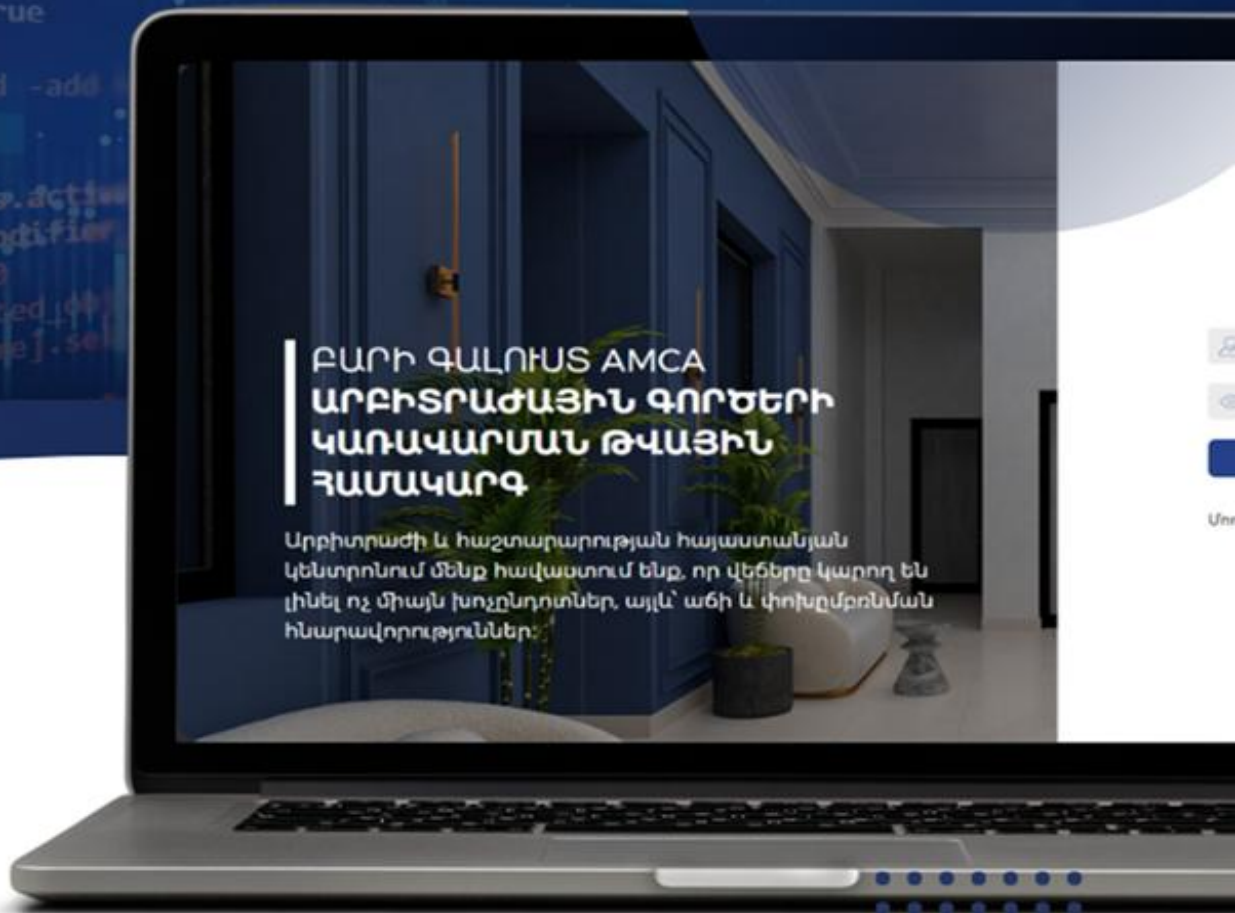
rue

-add

.acti
odifier

ed.(
ej.se

ԲԱՐԻ ԳԱԼՈՒՍՏ AMCA
ԱՐԲԻՏՐԱԺԱՅԻՆ ԳՈՐԾԵՐԻ ԿԱՌԱՎԱՐՄԱՆ ԹՎԱՅԻՆ ՀԱՄԱԿԱՐԳ

Արբիտրաժի և հաշտարարության հայաստանյան կենտրոնում մենք հավատում ենք, որ վեճերը կարող են լինել ոչ միայն խոչընդոտներ, այլ՝ աճի և փոխըմբռնման հնարավորություններ:

Մո